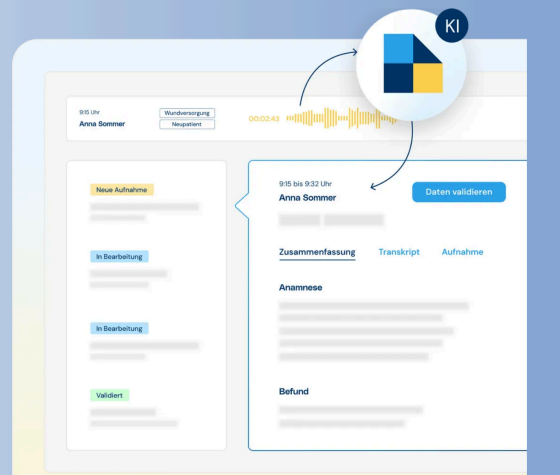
KI

9:15 Uhr
Anna Sommer

Wundversorgung
Neupatient

00:02:43

Neue Aufnahme

In Bearbeitung

In Bearbeitung

Validiert

9:15 bis 9:32 Uhr
Anna Sommer

Daten validieren

Zusammenfassung
Transkript
Aufnahme

Anamnese

Befund